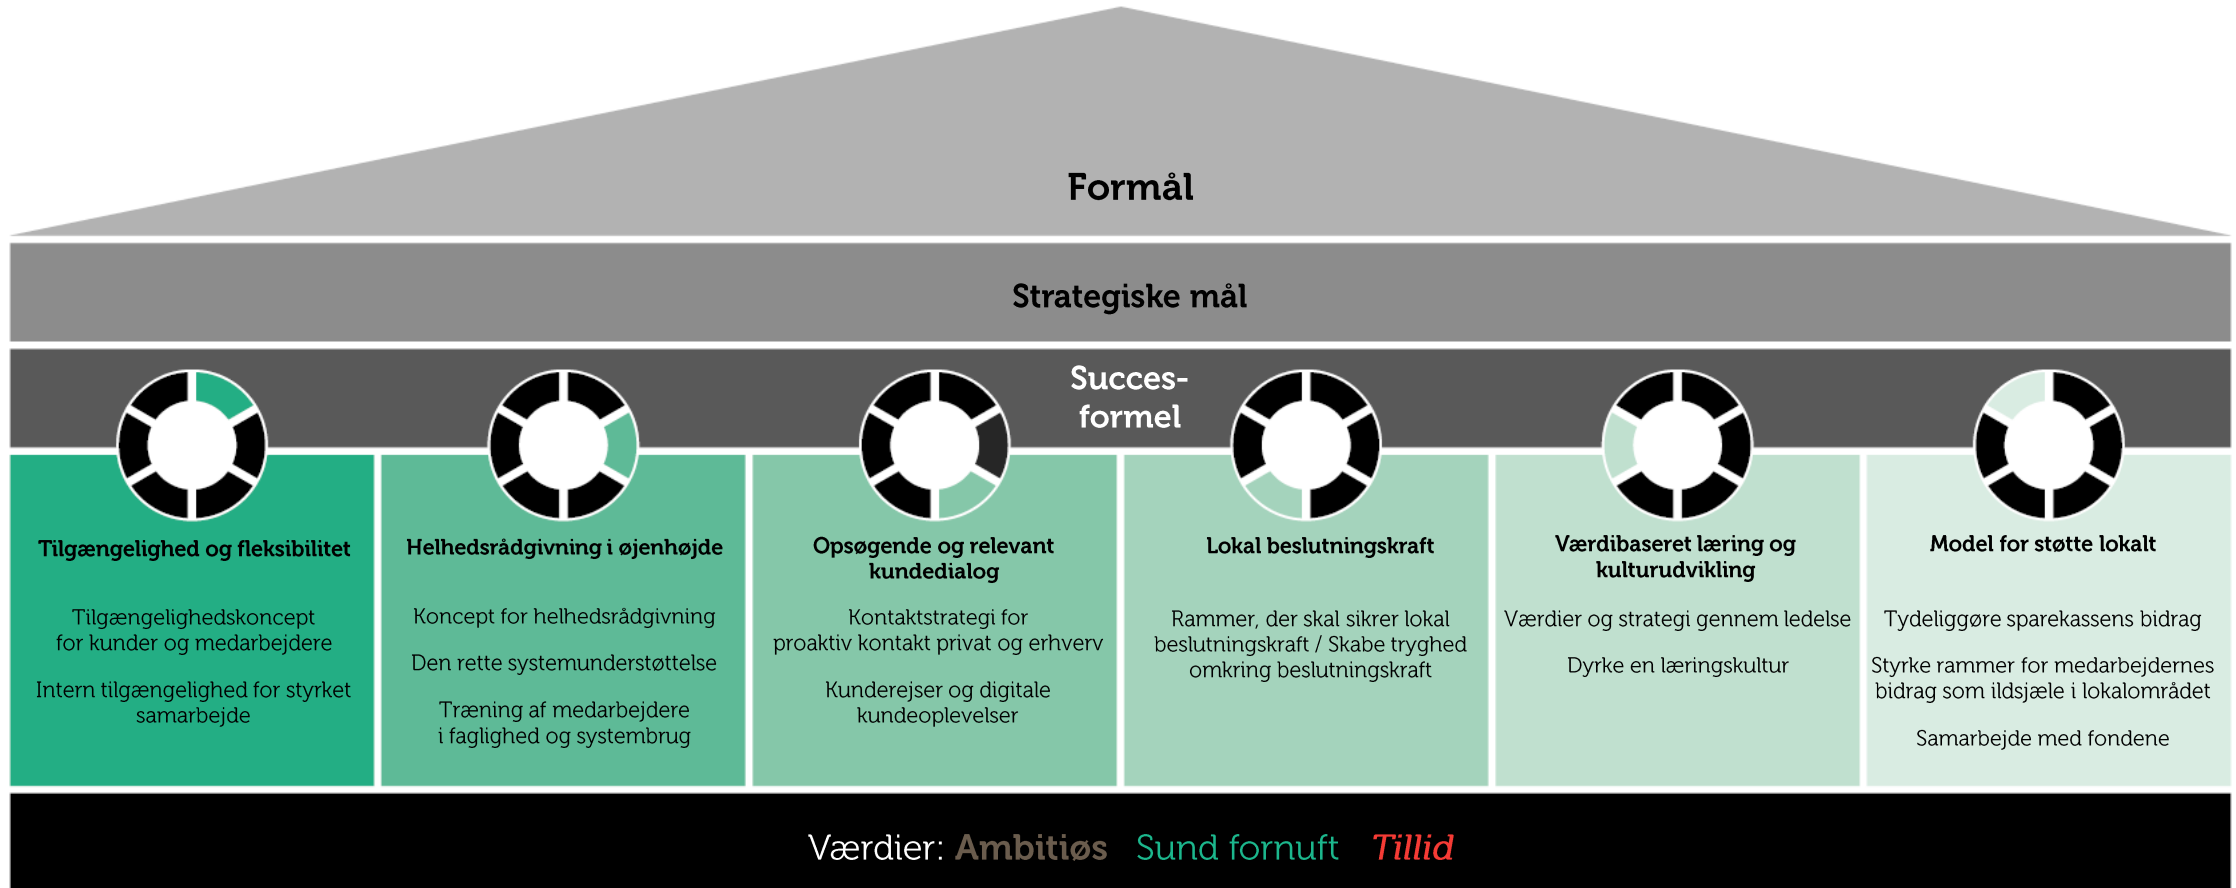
Formål

Strategiske mål

Succes-formel

Tilgængelighed og fleksibilitet

Tilgængelighedskoncept for kunder og medarbejdere

Intern tilgængelighed for styrket samarbejde

Helhedsrådgivning i øjenhøjde

Koncept for helhedsrådgivning

Den rette systemunderstøttelse

Træning af medarbejdere i faglighed og systembrug

Opsøgende og relevant kundedialog

Kontaktstrategi for proaktiv kontakt privat og erhverv

Kunderejser og digitale kundeoplevelser

Lokal beslutningskraft

Rammer, der skal sikrer lokal beslutningskraft / Skabe tryghed omkring beslutningskraft

Værdibaseret læring og kulturudvikling

Værdier og strategi gennem ledelse

Dyrke en læringskultur

Model for støtte lokalt

Tydeliggøre sparekassens bidrag

Styrke rammer for medarbejdernes bidrag som ildsjæle i lokalområdet

Samarbejde med fondene

Værdier: Ambitiøs Sund fornuft Tillid